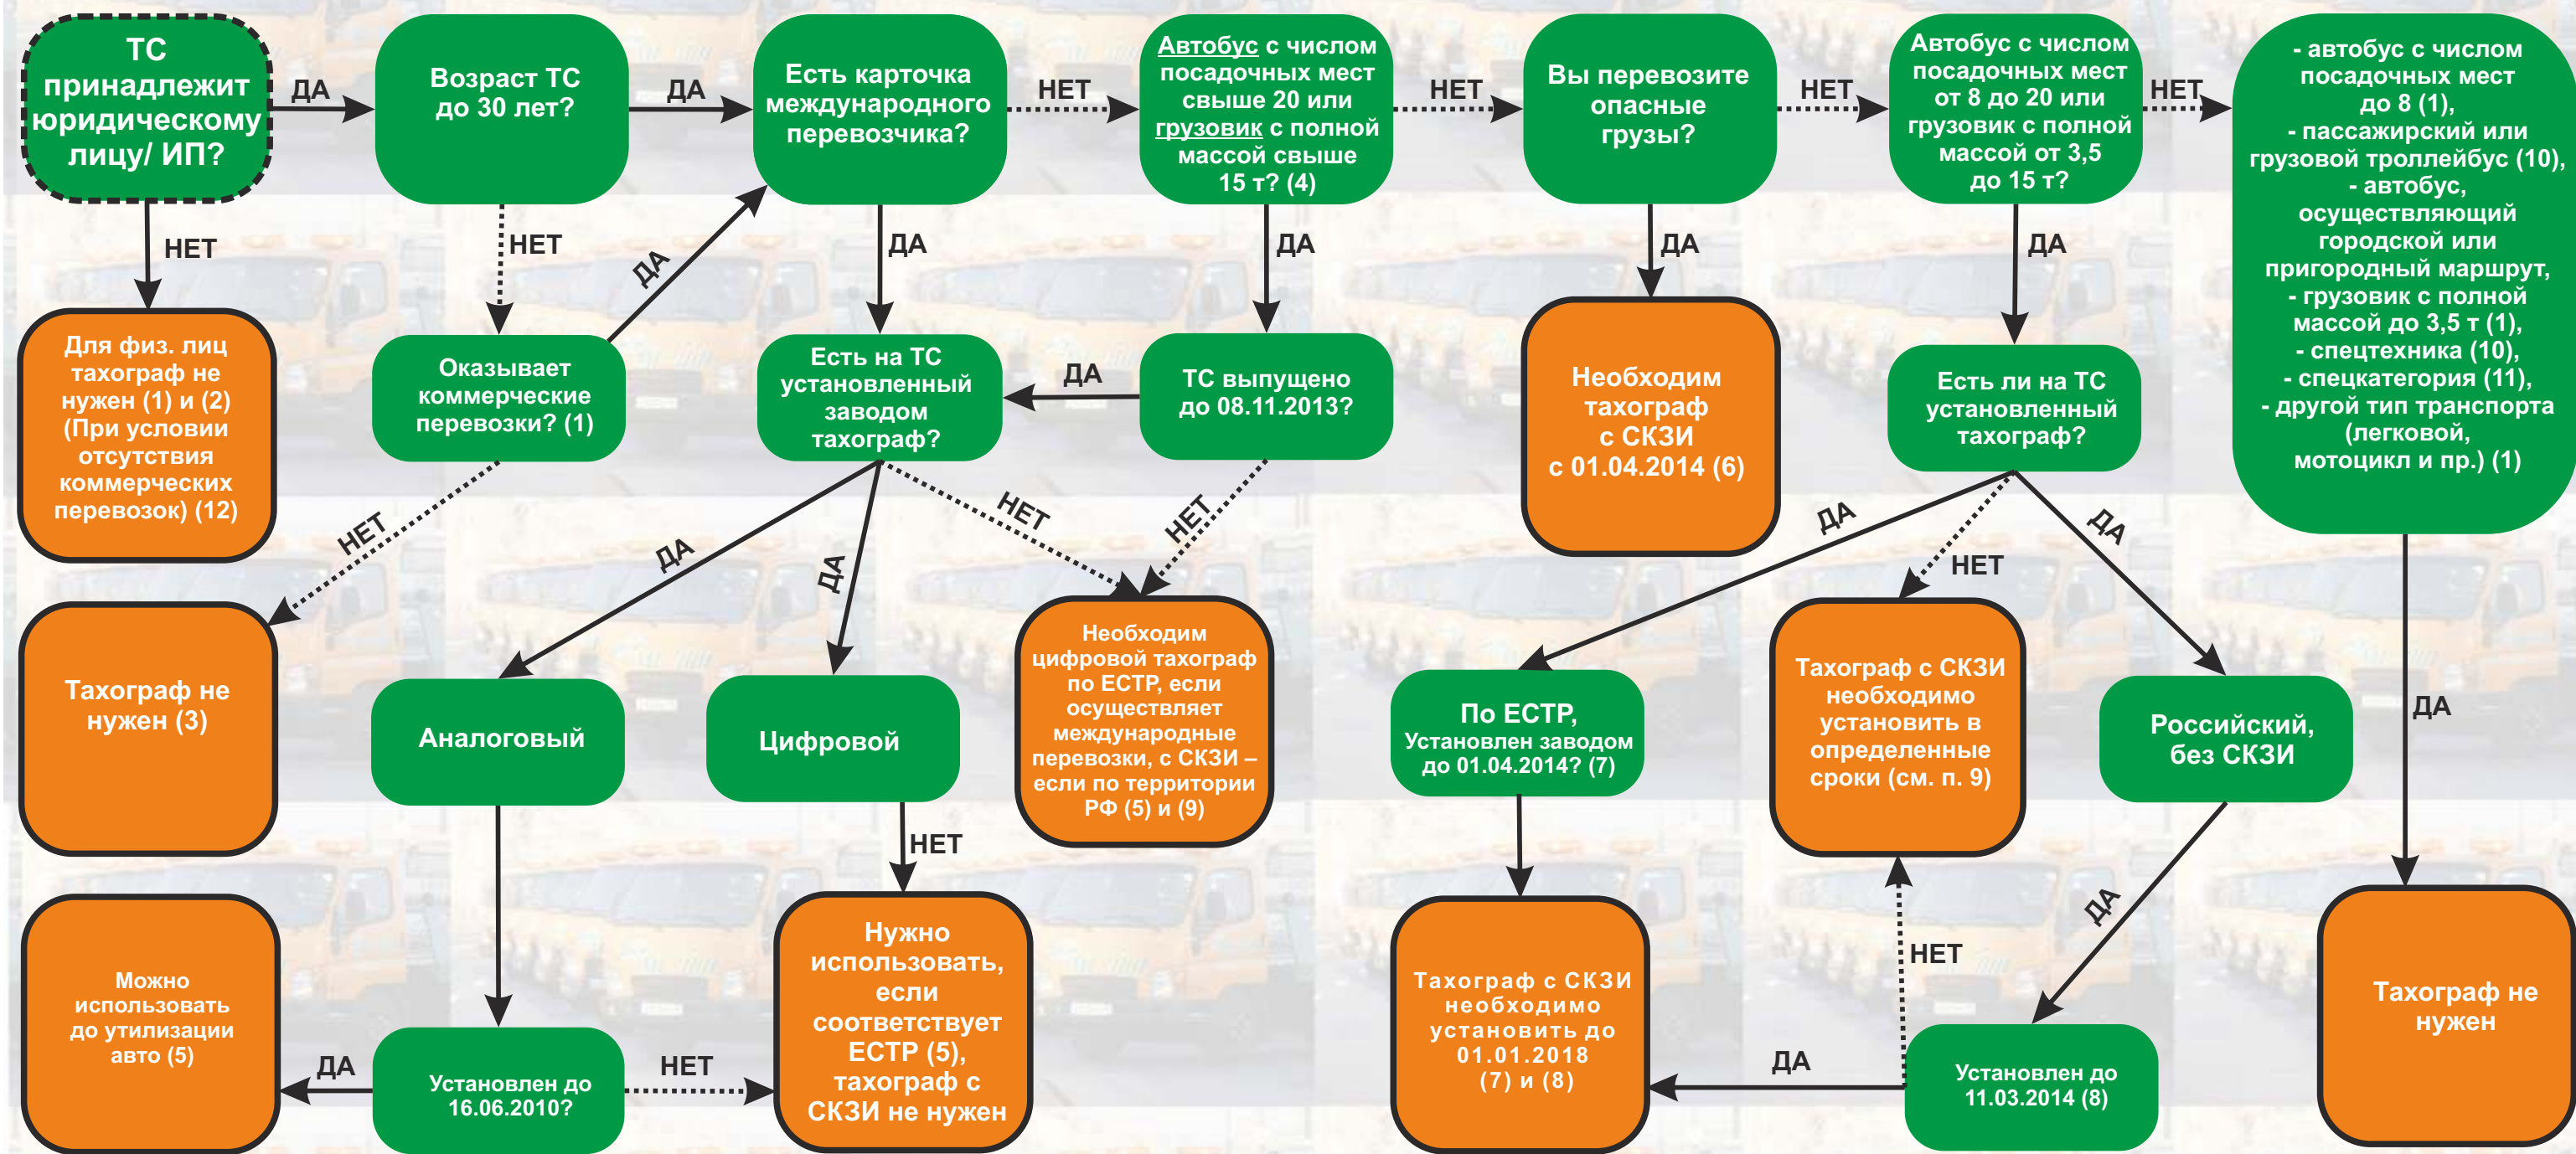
ТС принадлежит юридическому лицу/ ИП?

ДА

Возраст ТС до 30 лет?

ДА

Есть карточка международного перевозчика?

НЕТ

Автобус с числом посадочных мест свыше 20 или грузовик с полной массой свыше 15 т? (4)

НЕТ

Вы перевозите опасные грузы?

НЕТ

Автобус с числом посадочных мест от 8 до 20 или грузовик с полной массой от 3,5 до 15 т?

НЕТ

- автобус с числом посадочных мест до 8 (1),
- пассажирский или грузовой троллейбус (10),
- автобус, осуществляющий городской или пригородный маршрут,
- грузовик с полной массой до 3,5 т (1),
- спецтехника (10),
- спецкатегория (11),
- другой тип транспорта (легковой, мотоцикл и пр.) (1)

НЕТ

НЕТ

ДА

ДА

ДА

ДА

ДА

Для физ. лиц тахограф не нужен (1) и (2) (При условии отсутствия коммерческих перевозок) (12)

Оказывает коммерческие перевозки? (1)

Есть на ТС установленный заводом тахограф?

ДА

ТС выпущено до 08.11.2013?

Необходим тахограф с СКЗИ с 01.04.2014 (6)

Есть ли на ТС установленный тахограф?

НЕТ

ДА

ДА

НЕТ

НЕТ

ДА

ДА

НЕТ

Тахограф не нужен (3)

Аналоговый

Цифровой

Необходим цифровой тахограф по ЕСТР, если осуществляет международные перевозки, с СКЗИ – если по территории РФ (5) и (9)

По ЕСТР, Установлен заводом до 01.04.2014? (7)

Тахограф с СКЗИ необходимо установить в определенные сроки (см. п. 9)

Российский, без СКЗИ

ДА

НЕТ

ДА

НЕТ

Можно использовать до утилизации авто (5)

ДА

Установлен до 16.06.2010?

НЕТ

Нужно использовать, если соответствует ЕСТР (5), тахограф с СКЗИ не нужен

Тахограф с СКЗИ необходимо установить до 01.01.2018 (7) и (8)

ДА

Установлен до 11.03.2014 (8)

Тахограф не нужен